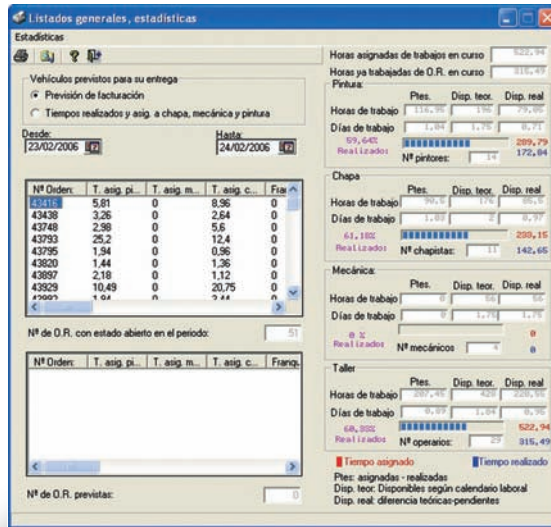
Listados generales, estadisticas

Estadisticas

Vehículos previstos para su entrega

Previsión de facturación

Tiempos realizados y asig. a chapa, mecánica y pintura

Desde:
23/02/2006

Hasta:
24/02/2006

| Nº Orden: | T. asig. pi... | T. asig. m... | T. asig. c... | Fra |
|---|---|---|---|---|
| 43416 | 5,81 | 0 | 8,96 | 0 |
| 43438 | 3,26 | 0 | 2,64 | 0 |
| 43748 | 2,98 | 0 | 5,6 | 0 |
| 43793 | 25,2 | 0 | 12,4 | 0 |
| 43795 | 1,94 | 0 | 0,96 | 0 |
| 43820 | 1,44 | 0 | 1,36 | 0 |
| 43897 | 2,18 | 0 | 1,12 | 0 |
| 43929 | 10,49 | 0 | 20,75 | 0 |
| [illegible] | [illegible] | 0 | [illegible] | 0 |

Nº de O.R. con estado abierto en el periodo: 51

| Nº Orden: | T. asig. pi... | T. asig. m... | T. asig. c... | Franqu |
|---|---|---|---|---|

Nº de O.R. previstas: 0

Horas asignadas de trabajos en curso 522,94
Horas ya trabajadas de O.R. en curso 315,49

Pintura
Ptes. Disp. teor. Disp. real
Horas de trabajo 116,95 196 79,05
Días de trabajo 1,84 1,75 0,71
59,64% Realizados 289,79
Nº pintores: 14 172,84

Chapa
Ptes. Disp. teor. Disp. real
Horas de trabajo 90,6 176 85,4
Días de trabajo 1,03 2 0,97
61,18% Realizados 238,15
Nº chapistas: 11 142,65

Mecánica
Ptes. Disp. teor. Disp. real
Horas de trabajo 0 56 56
Días de trabajo 0 1,75 1,75
0 % Realizados 0
Nº mecánicos 4 0

Taller
Ptes. Disp. teor. Disp. real
Horas de trabajo 207,45 428 220,55
Días de trabajo 0,89 1,84 0,96
60,33% Realizados 522,94
Nº operarios: 29 315,49

Tiempo asignado
Tiempo realizado

Ptes: asignadas - realizadas
Disp. teor: Disponibles según calendario laboral
Disp. real: diferencia teóricas-pendientes